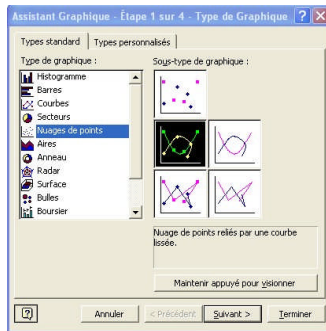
Assistant Graphique - Étape 1 sur 4 - Type de Graphique

Types standard | Types personnalisés

Type de graphique :

Histogramme
Barres
Courbes
Secteurs
Nuages de points
Aires
Anneau
Radar
Surface
Bulles
Boursier

Sous-type de graphique :

Nuage de points reliés par une courbe lissée.

Maintenir appuyé pour visionner

Annuler | < Précédent | Suivant > | Terminer